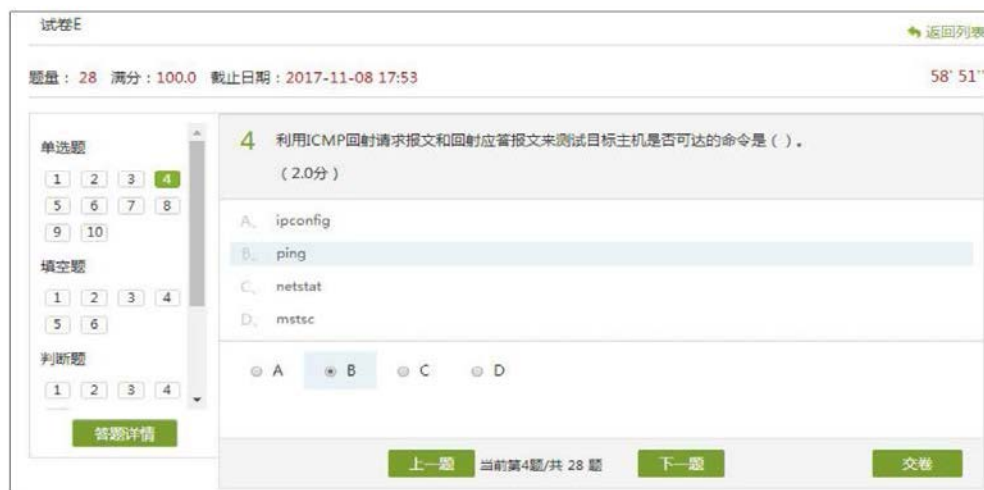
试卷E

返回列表

题量：28 满分：100.0 截止日期：2017-11-08 17:53

58' 51''

单选题

1 2 3 4
5 6 7 8
9 10

填空题

1 2 3 4
5 6

判断题

1 2 3 4

答题详情

4 利用ICMP回射请求报文和回射应答报文来测试目标主机是否可达的命令是（）。
（2.0分）

A、ipconfig
B、ping
C、netstat
D、mstsc

A B C D

上一题 当前第4题/共 28 题 下一题

交卷